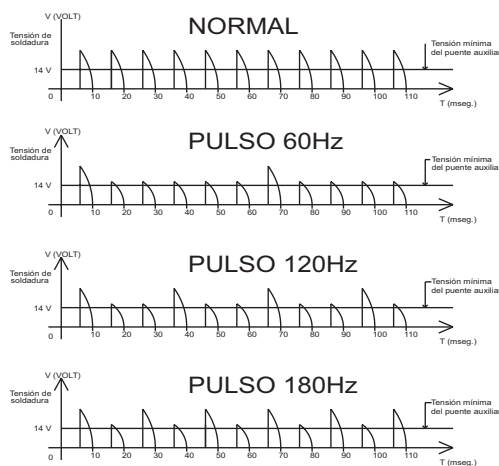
V (VOLT)
Tensión de soldadura
NORMAL
14 V
0
10
20
30
40
50
60
70
80
90
100
110
Tensión mínima del puente auxiliar
T (mseg.)

V (VOLT)
Tensión de soldadura
PULSO 60Hz
14 V
0
10
20
30
40
50
60
70
80
90
100
110
Tensión mínima del puente auxiliar
T (mseg.)

V (VOLT)
Tensión de soldadura
PULSO 120Hz
14 V
0
10
20
30
40
50
60
70
80
90
100
110
Tensión mínima del puente auxiliar
T (mseg.)

V (VOLT)
Tensión de soldadura
PULSO 180Hz
14 V
0
10
20
30
40
50
60
70
80
90
100
110
Tensión mínima del puente auxiliar
T (mseg.)